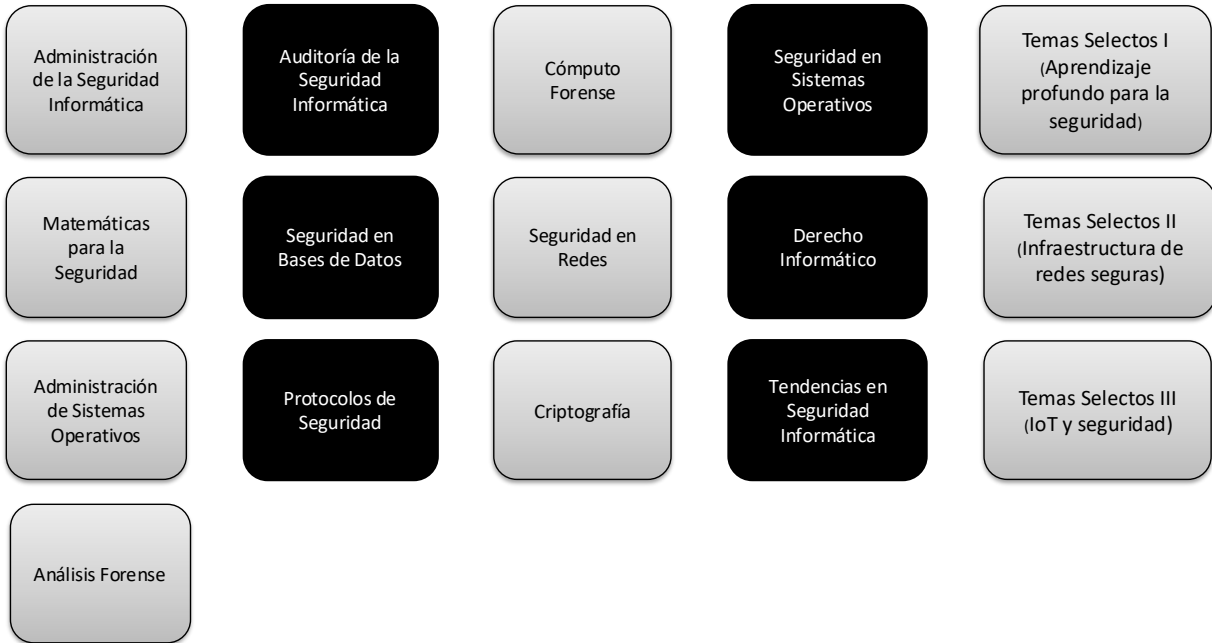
Administración de la Seguridad Informática

Auditoría de la Seguridad Informática

Cómputo Forense

Seguridad en Sistemas Operativos

Temas Selectos I (Aprendizaje profundo para la seguridad)

Matemáticas para la Seguridad

Seguridad en Bases de Datos

Seguridad en Redes

Derecho Informático

Temas Selectos II (Infraestructura de redes seguras)

Administración de Sistemas Operativos

Protocolos de Seguridad

Criptografía

Tendencias en Seguridad Informática

Temas Selectos III (IoT y seguridad)

Análisis Forense